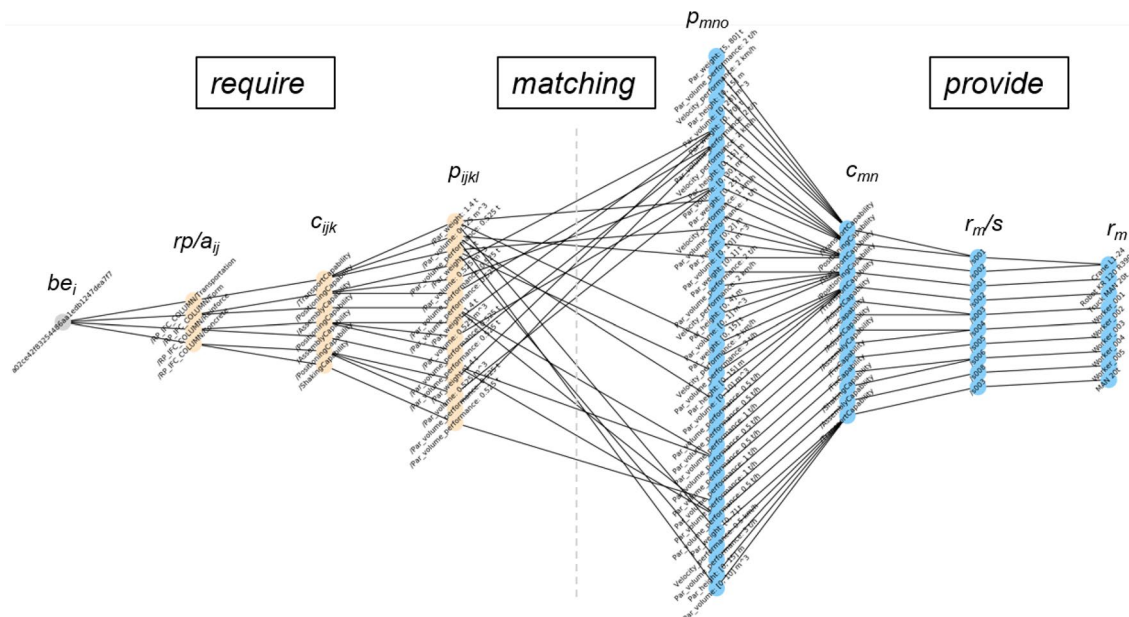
require

matching

provide

$p_{mno}$

$p_{ijkl}$

$c_{mn}$

$r_m/s$

$r_m$

$rp/a_{ij}$

$c_{ijk}$

$be_i$

a02ce4f8325444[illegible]a1edb1247dea7ff

/RP_IFC_COLUMN/Transportation
/RP_IFC_COLUMN/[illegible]form
/RP_IFC_COLUMN/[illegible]force
/RP_IFC_COLUMN/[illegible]ance

/TransportCapability
/PositioningCapability
/AssemblingCapability
/AssemblingCapability
/PositioningCapability
/ShakingCapability

/Par_weight: 1.4 t
/Par_volume: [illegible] m^3
/Par_volume_performance: 0.525 t
/Par_weight: 1.4 t
/Par_volume: 0.525 m^3
/Par_volume_performance: 0.525 t
/Par_volume_performance: 0.525 t

Par_weight: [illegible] 801 t
Par_volume_performance: 2 t/h
Velocity_performance: 2 km/h
Par_volume_performance: 0.5 t/h
Velocity_performance: 1 km/h
Par_volume: [0, 15] m^3

Crane_13_24
Robot_KR120_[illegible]
Truck_MAN_20t
Worker_001
Worker_002
Worker_003
Worker_004
Worker_005
MAN_20t